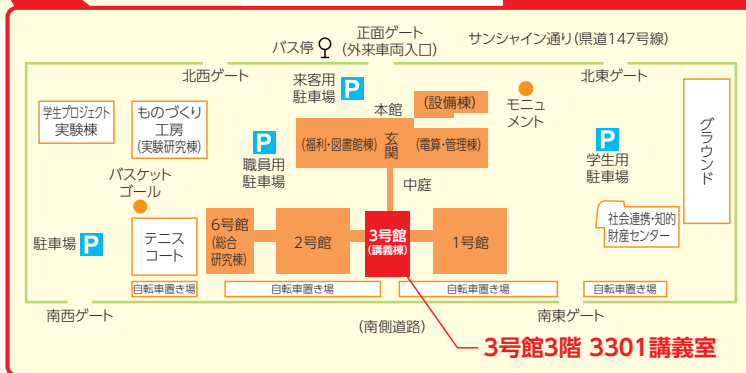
正面ゲート
(外来車両入口)
バス停
サンシャイン通り(県道147号線)

北西ゲート
来客用
駐車場
P
北東ゲート
本館
(設備棟)
モニュメント
学生プロジェクト実験棟
ものづくり工房
(実験研究棟)
P
職員用
駐車場
(福利・図書館棟)
玄関
(電算・管理棟)
P
学生用
駐車場
グラウンド
中庭
バスケットゴール
社会連携・知的財産センター
駐車場
P
テニスコート
6号館
(総合研究棟)
2号館
3号館
(講義棟)
1号館
自転車置き場
自転車置き場
自転車置き場
自転車置き場
南西ゲート
(南側道路)
南東ゲート
3号館3階 3301講義室